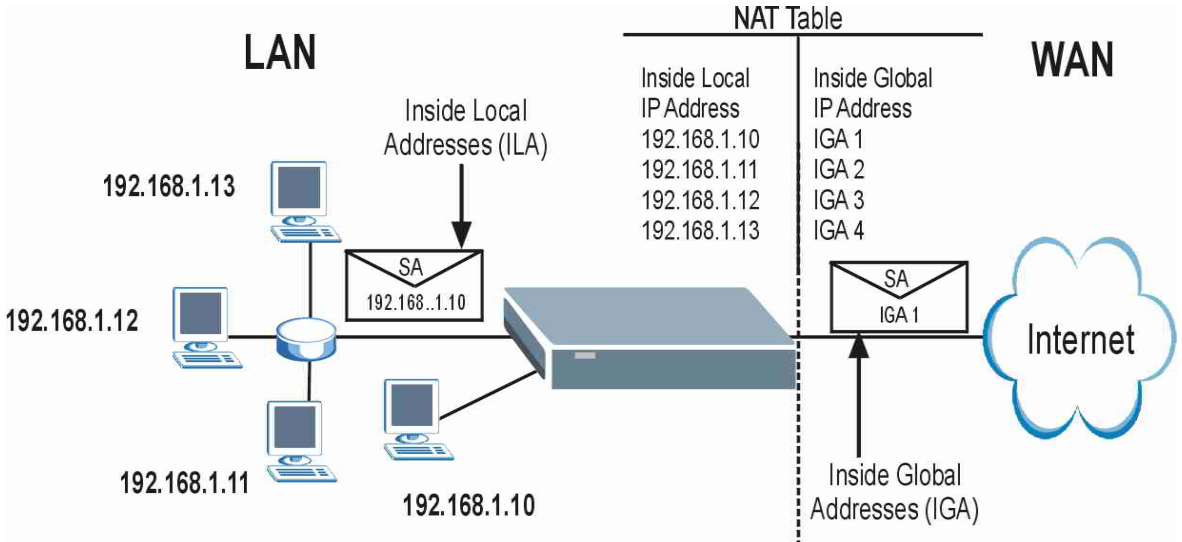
NAT Table

LAN

WAN

| Inside Local IP Address | Inside Global IP Address |
|---|---|
| 192.168.1.10 | IGA 1 |
| 192.168.1.11 | IGA 2 |
| 192.168.1.12 | IGA 3 |
| 192.168.1.13 | IGA 4 |

Inside Local Addresses (ILA)

192.168.1.13

SA
192.168..1.10

192.168.1.12

SA
IGA 1

Internet

192.168.1.11

192.168.1.10

Inside Global Addresses (IGA)